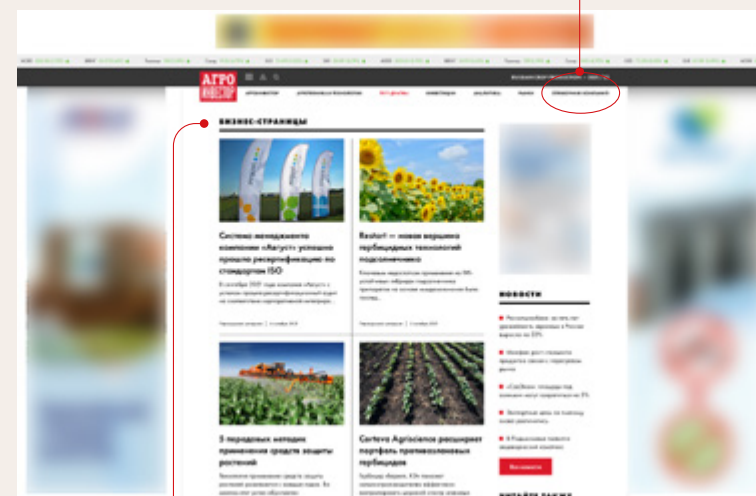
АГРО ИНВЕСТОР

БИЗНЕС-СТРАНИЦЫ

Система менеджмента компании «Август» успешно прошла ресертификацию по стандартам ISO

Express® — новая вершина гербицидных технологий подсолнечника

5 передовых методик применения средств защиты растений

Corteva Agriscience расширяет портфель противозлаковых гербицидов

НОВОСТИ